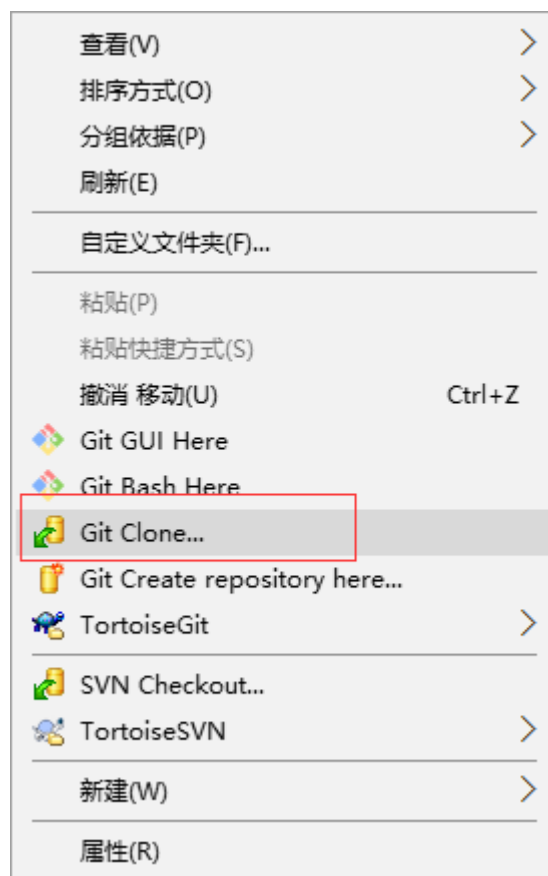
查看(V)
排序方式(O)
分组依据(P)
刷新(E)

自定义文件夹(F)...

粘贴(P)
粘贴快捷方式(S)
撤消 移动(U) Ctrl+Z
Git GUI Here
Git Bash Here
Git Clone...
Git Create repository here...
TortoiseGit

SVN Checkout...
TortoiseSVN

新建(W)

属性(R)